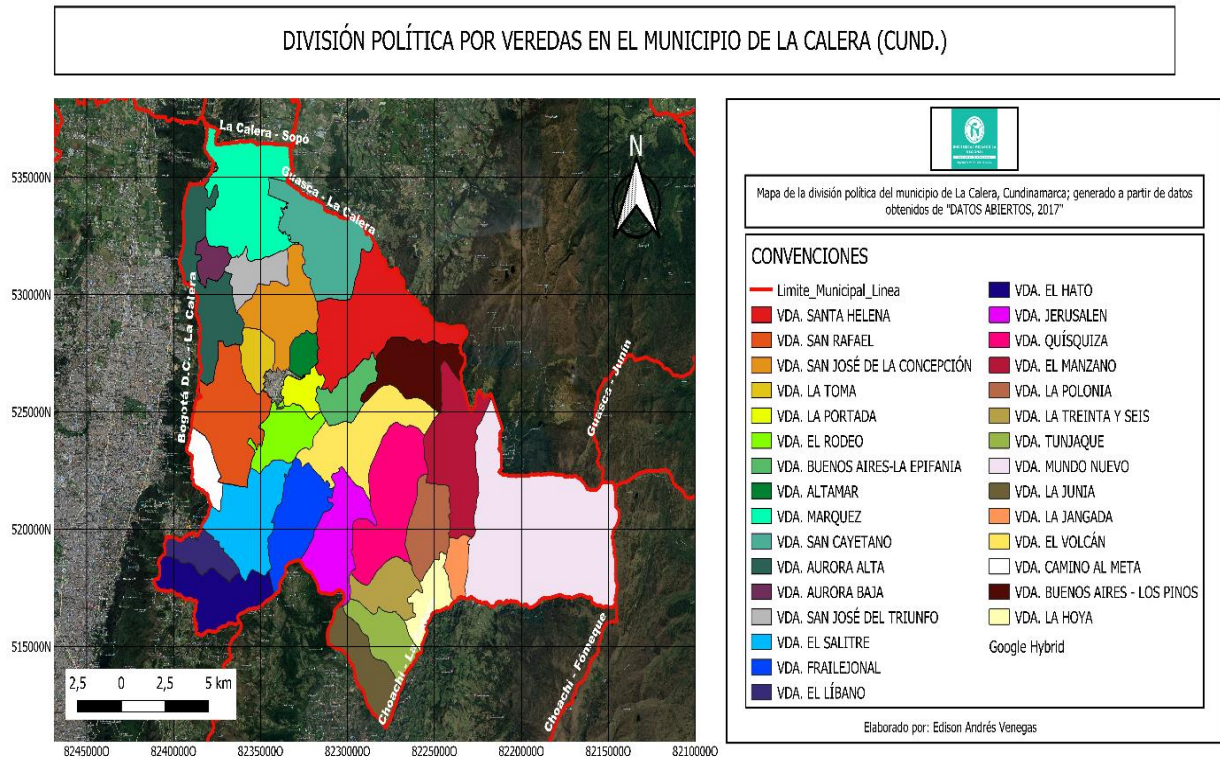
DIVISIÓN POLÍTICA POR VEREDAS EN EL MUNICIPIO DE LA CALERA (CUND.)

La Calera - Sopó
Guasca - La Calera
Bogotá D.C. - La Calera
Guasca - Junín
Choachí - La Calera
Choachí - Fómeque

N

535000N
530000N
525000N
520000N
515000N

2,5 0 2,5 5 km

82450000 82400000 82350000 82300000 82250000 82200000 82150000 82100000

Mapa de la división política del municipio de La Calera, Cundinamarca; generado a partir de datos obtenidos de "DATOS ABIERTOS, 2017"

CONVENCIONES

| | |
|---|---|
| Limite_Municipal_Linea | VDA. EL HATO |
| VDA. SANTA HELENA | VDA. JERUSALEN |
| VDA. SAN RAFAEL | VDA. QUÍSQUIZA |
| VDA. SAN JOSÉ DE LA CONCEPCIÓN | VDA. EL MANZANO |
| VDA. LA TOMA | VDA. LA POLONIA |
| VDA. LA PORTADA | VDA. LA TREINTA Y SEIS |
| VDA. EL RODEO | VDA. TUNJAQUE |
| VDA. BUENOS AIRES-LA EPIFANIA | VDA. MUNDO NUEVO |
| VDA. ALTAMAR | VDA. LA JUNIA |
| VDA. MARQUEZ | VDA. LA JANGADA |
| VDA. SAN CAYETANO | VDA. EL VOLCÁN |
| VDA. AURORA ALTA | VDA. CAMINO AL META |
| VDA. AURORA BAJA | VDA. BUENOS AIRES - LOS PINOS |
| VDA. SAN JOSÉ DEL TRIUNFO | VDA. LA HOYA |
| VDA. EL SALITRE | Google Hybrid |
| VDA. FRAILEJONAL | |
| VDA. EL LÍBANO | |

Elaborado por: Edison Andrés Venegas